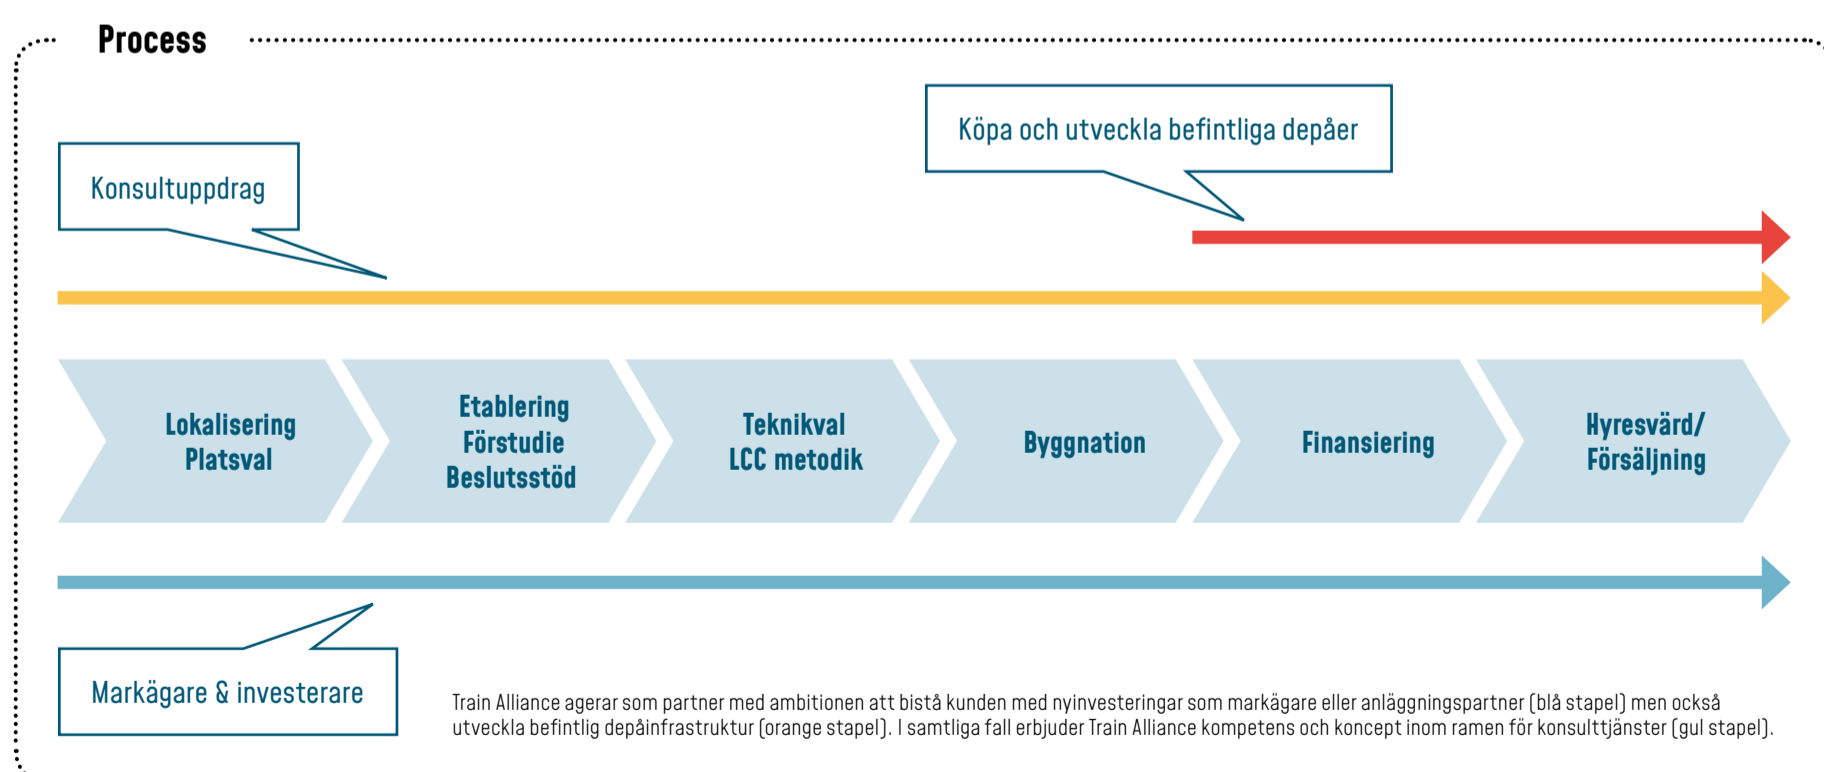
Process

Köpa och utveckla befintliga depåer

Konsultuppdrag

Lokalisering
Platsval

Etablering
Förstudie
Beslutsstöd

Teknikval
LCC metodik

Byggnation

Finansiering

Hyresvärd/
Försäljning

Markägare & investerare

Train Alliance agerar som partner med ambitionen att bistå kunden med nyinvesteringar som markägare eller anläggningspartner (blå stapel) men också utveckla befintlig depåinfrastruktur (orange stapel). I samtliga fall erbjuder Train Alliance kompetens och koncept inom ramen för konsulttjänster (gul stapel).